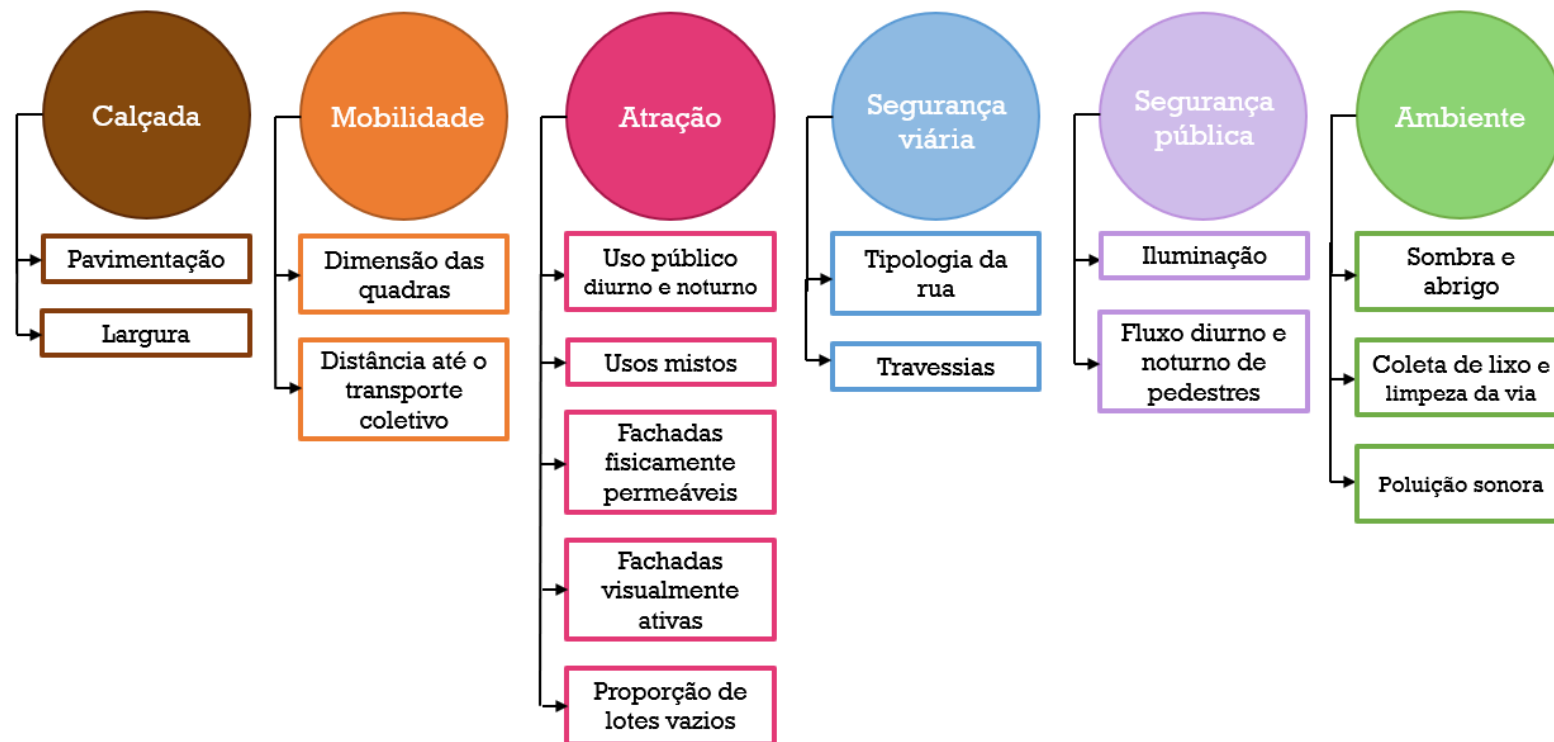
Calçada

Pavimentação

Largura

Mobilidade

Dimensão das quadras

Distância até o transporte coletivo

Atração

Uso público diurno e noturno

Usos mistos

Fachadas fisicamente permeáveis

Fachadas visualmente ativas

Proporção de lotes vazios

Segurança viária

Tipologia da rua

Travessias

Segurança pública

Iluminação

Fluxo diurno e noturno de pedestres

Ambiente

Sombra e abrigo

Coleta de lixo e limpeza da via

Poluição sonora